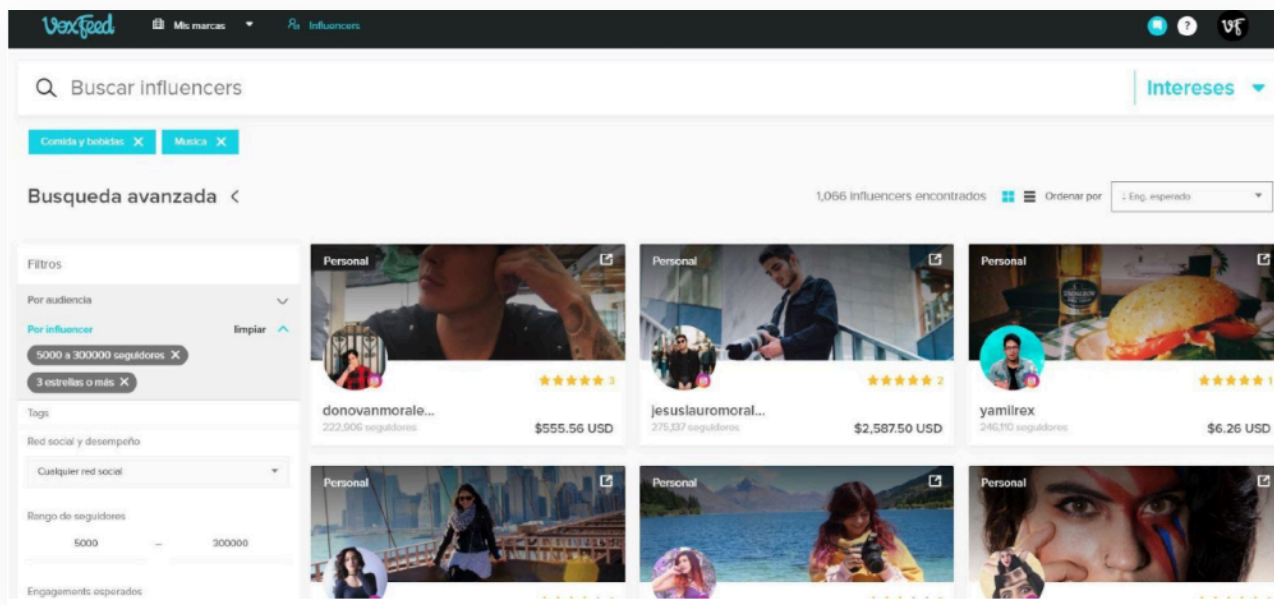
VoxFeed Mis marcas Influencers

VF

Buscar influencers

Intereses

Comida y bebidas ✕ Musica ✕

Busqueda avanzada <

1,066 influencers encontrados Ordenar por ↓ Eng. esperado

Filtros

Por audiencia

Por influencer limpiar

5000 a 300000 seguidores ✕

3 estrellas o más ✕

Tags

Red social y desempeño

Cualquier red social

Rango de seguidores

5000 – 300000

Engagements esperados

Personal

★★★★★ 3

donovanmorale...

222,906 seguidores

$555.56 USD

Personal

★★★★★ 2

jesuslauromoral...

275,137 seguidores

$2,587.50 USD

Personal

★★★★★ 1

yamilrex

246,110 seguidores

$6.26 USD

Personal

Personal

Personal